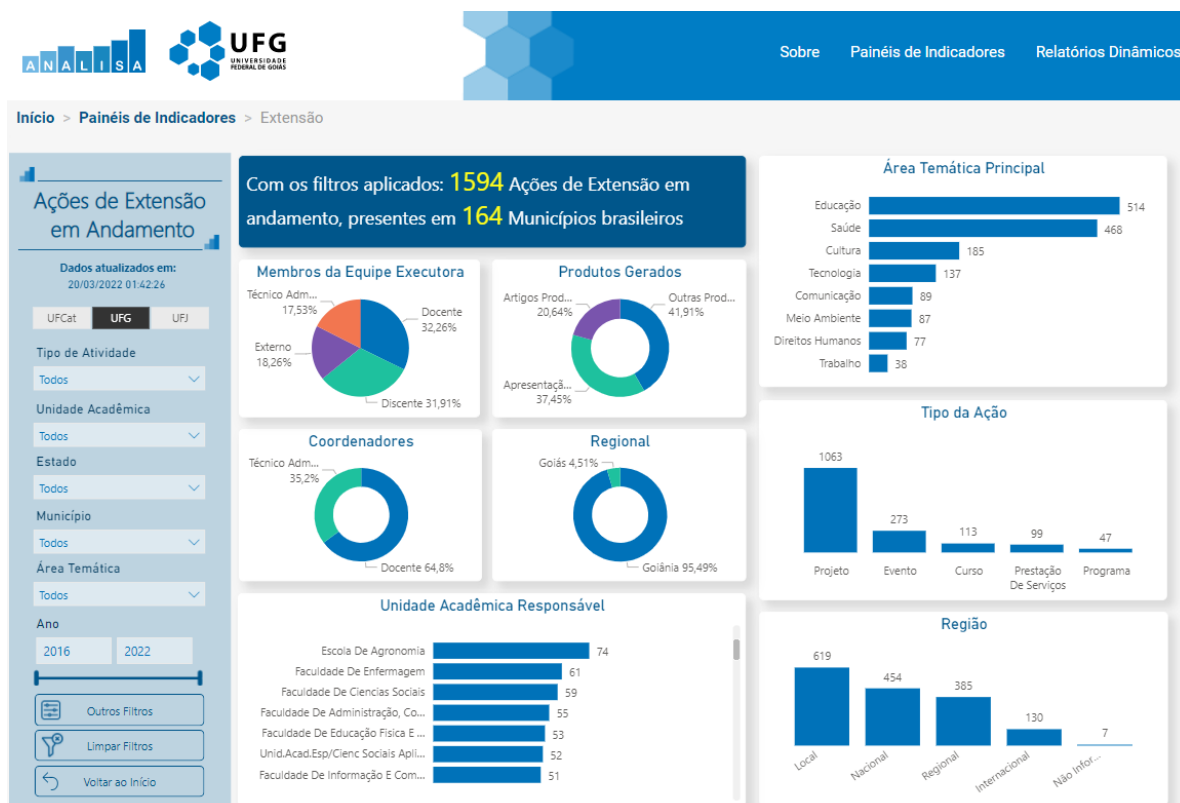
ANALISA

UFG
UNIVERSIDADE FEDERAL DE GOIÁS

Sobre | Painéis de Indicadores | Relatórios Dinâmicos

Início > Painéis de Indicadores > Extensão

Ações de Extensão em Andamento

Dados atualizados em:
20/03/2022 01:42:26

UFCat | UFG | UFJ

Tipo de Atividade
Todos

Unidade Acadêmica
Todos

Estado
Todos

Município
Todos

Área Temática
Todos

Ano
2016 | 2022

Outros Filtros
Limpar Filtros
Voltar ao Início

Com os filtros aplicados: 1594 Ações de Extensão em andamento, presentes em 164 Municípios brasileiros

Membros da Equipe Executora
Técnico Adm... 17,53%
Docente 32,26%
Externo 18,26%
Discente 31,91%

Produtos Gerados
Artigos Prod... 20,64%
Outras Prod... 41,91%
Apresentaçã... 37,45%

Coordenadores
Técnico Adm... 35,2%
Docente 64,8%

Regional
Goiás 4,51%
Goiânia 95,49%

Unidade Acadêmica Responsável

| Unidade | Valor |
|---|---|
| Escola De Agronomia | 74 |
| Faculdade De Enfermagem | 61 |
| Faculdade De Ciencias Sociais | 59 |
| Faculdade De Administração, Co... | 55 |
| Faculdade De Educação Fisica E ... | 53 |
| Unid.Acad.Esp/Cienc Sociais Apli... | 52 |
| Faculdade De Informação E Com... | 51 |

Área Temática Principal

| Área | Valor |
|---|---|
| Educação | 514 |
| Saúde | 468 |
| Cultura | 185 |
| Tecnologia | 137 |
| Comunicação | 89 |
| Meio Ambiente | 87 |
| Direitos Humanos | 77 |
| Trabalho | 38 |

Tipo da Ação

| Tipo | Valor |
|---|---|
| Projeto | 1063 |
| Evento | 273 |
| Curso | 113 |
| Prestação De Serviços | 99 |
| Programa | 47 |

Região

| Região | Valor |
|---|---|
| Local | 619 |
| Nacional | 454 |
| Regional | 385 |
| Internacional | 130 |
| Não Infor... | 7 |